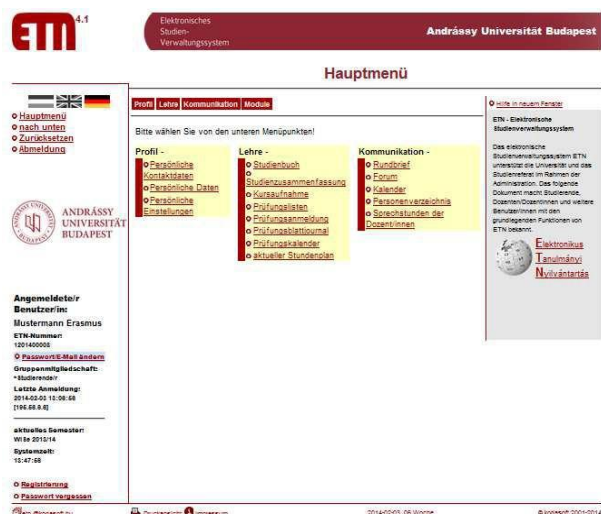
ETN 4.1

Elektronisches Studien-Verwaltungssystem

Andrássy Universität Budapest

Hauptmenü

Hauptmenü
nach unten
Zurücksetzen
Abmeldung

ANDRÁSSY UNIVERSITÄT BUDAPEST

Angemeldete/r Benutzer/in:
Mustermann Erasmus
ETN-Nummer:
1201400008
Passwort/E-Mail ändern
Gruppenmitgliedschaft:
•Studierende/r
Letzte Anmeldung:
2014-02-03 13:06:58
[195.56.8.6]

aktuelles Semester:
WiSe 2013/14
Systemzeit:
13:47:08

Registrierung
Passwort vergessen

Profil | Lehre | Kommunikation | Module

Bitte wählen Sie von den unteren Menüpunkten!

Profil -
Persönliche Kontaktdaten
Persönliche Daten
Persönliche Einstellungen

Lehre -
Studienbuch
Studienzusammenfassung
Kursaufnahme
Prüfungslisten
Prüfungsanmeldung
Prüfungsblattjournal
Prüfungskalender
aktueller Stundenplan

Kommunikation -
Rundbrief
Forum
Kalender
Personenverzeichnis
Sprechstunden der Dozent/innen

Hilfe in neuem Fenster

ETN - Elektronische Studienverwaltungssystem

Das elektronische Studienverwaltungssystem ETN unterstützt die Universität und das Studienreferat im Rahmen der Administration. Das folgende Dokument macht Studierende, Dozenten/Dozentinnen und weitere Benutzer/innen mit den grundlegenden Funktionen von ETN bekannt.

Elektronikus Tanulmányi Nyilvántartás

etn @ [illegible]   Druckansicht   Impressum   2014-02-03, 06.Woche   © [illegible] 2001-2014